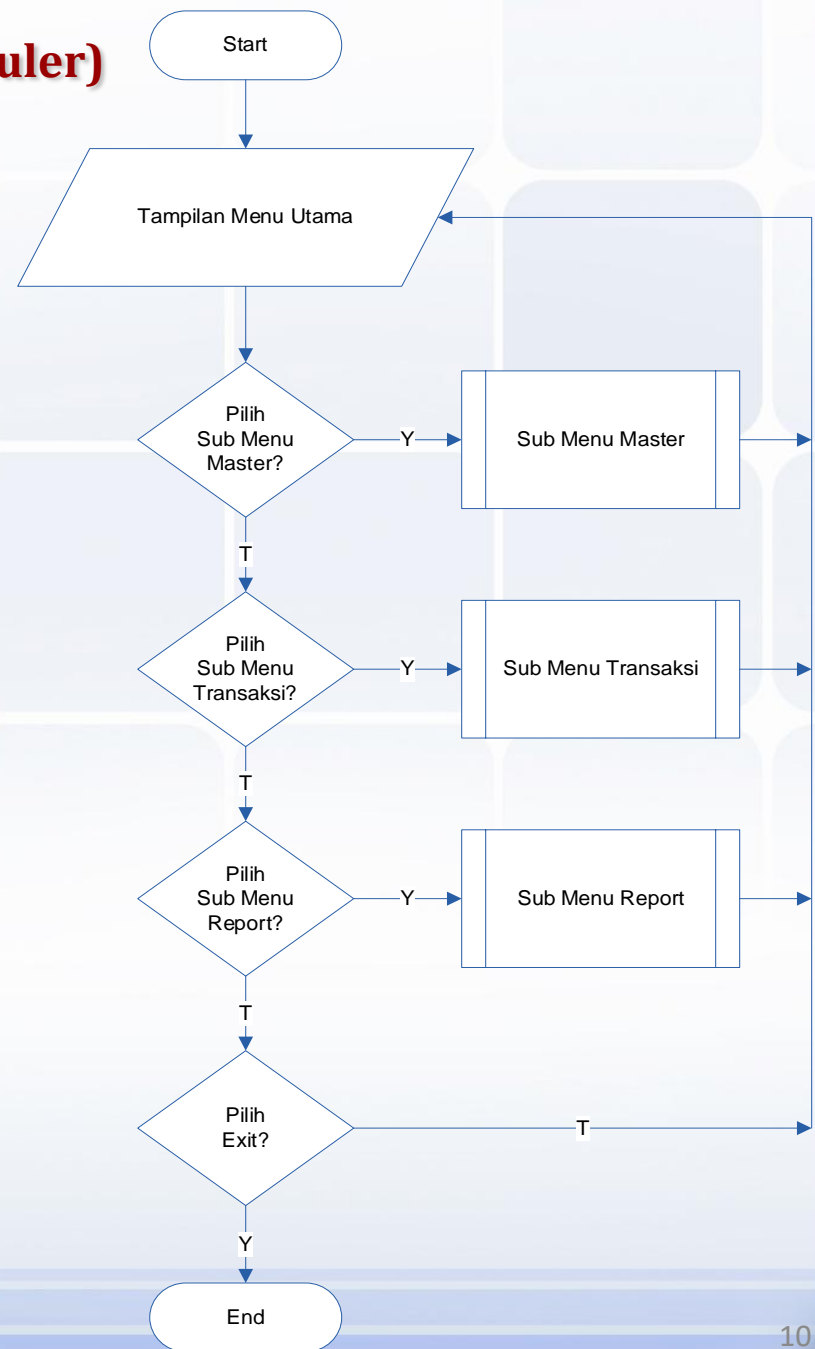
uler)

Start

Tampilan Menu Utama

Pilih Sub Menu Master?

Y

Sub Menu Master

T

Pilih Sub Menu Transaksi?

Y

Sub Menu Transaksi

T

Pilih Sub Menu Report?

Y

Sub Menu Report

T

Pilih Exit?

T

Y

End

10